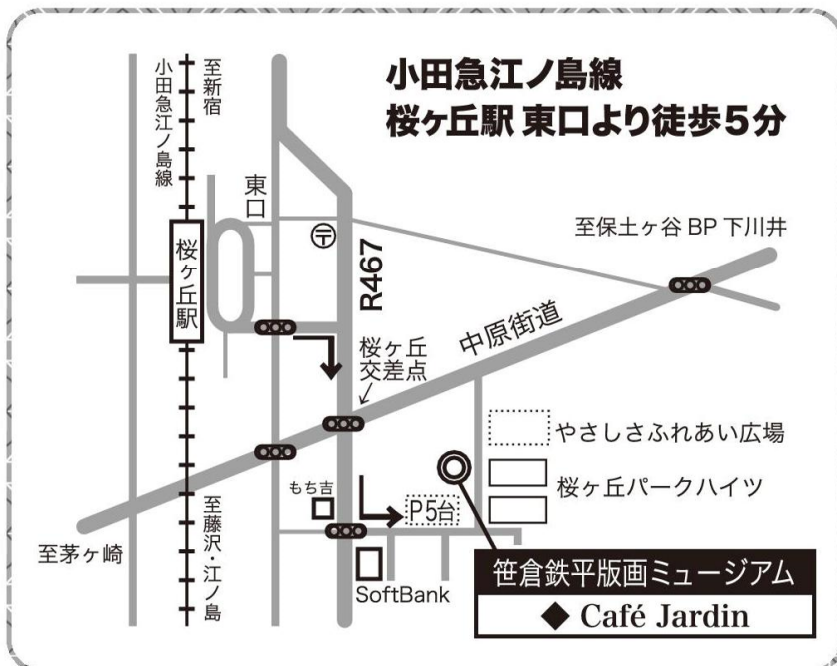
小田急江ノ島線
桜ヶ丘駅 東口より徒歩5分

小田急江ノ島線
至新宿
東口
〒
R467
至保土ヶ谷 BP 下川井
桜ヶ丘駅
中原街道
桜ヶ丘交差点
やさしさふれあい広場
桜ヶ丘パークハイツ
もち吉
P5台
至藤沢・江ノ島
至茅ヶ崎
SoftBank
笹倉鉄平版画ミュージアム
◆ Café Jardin